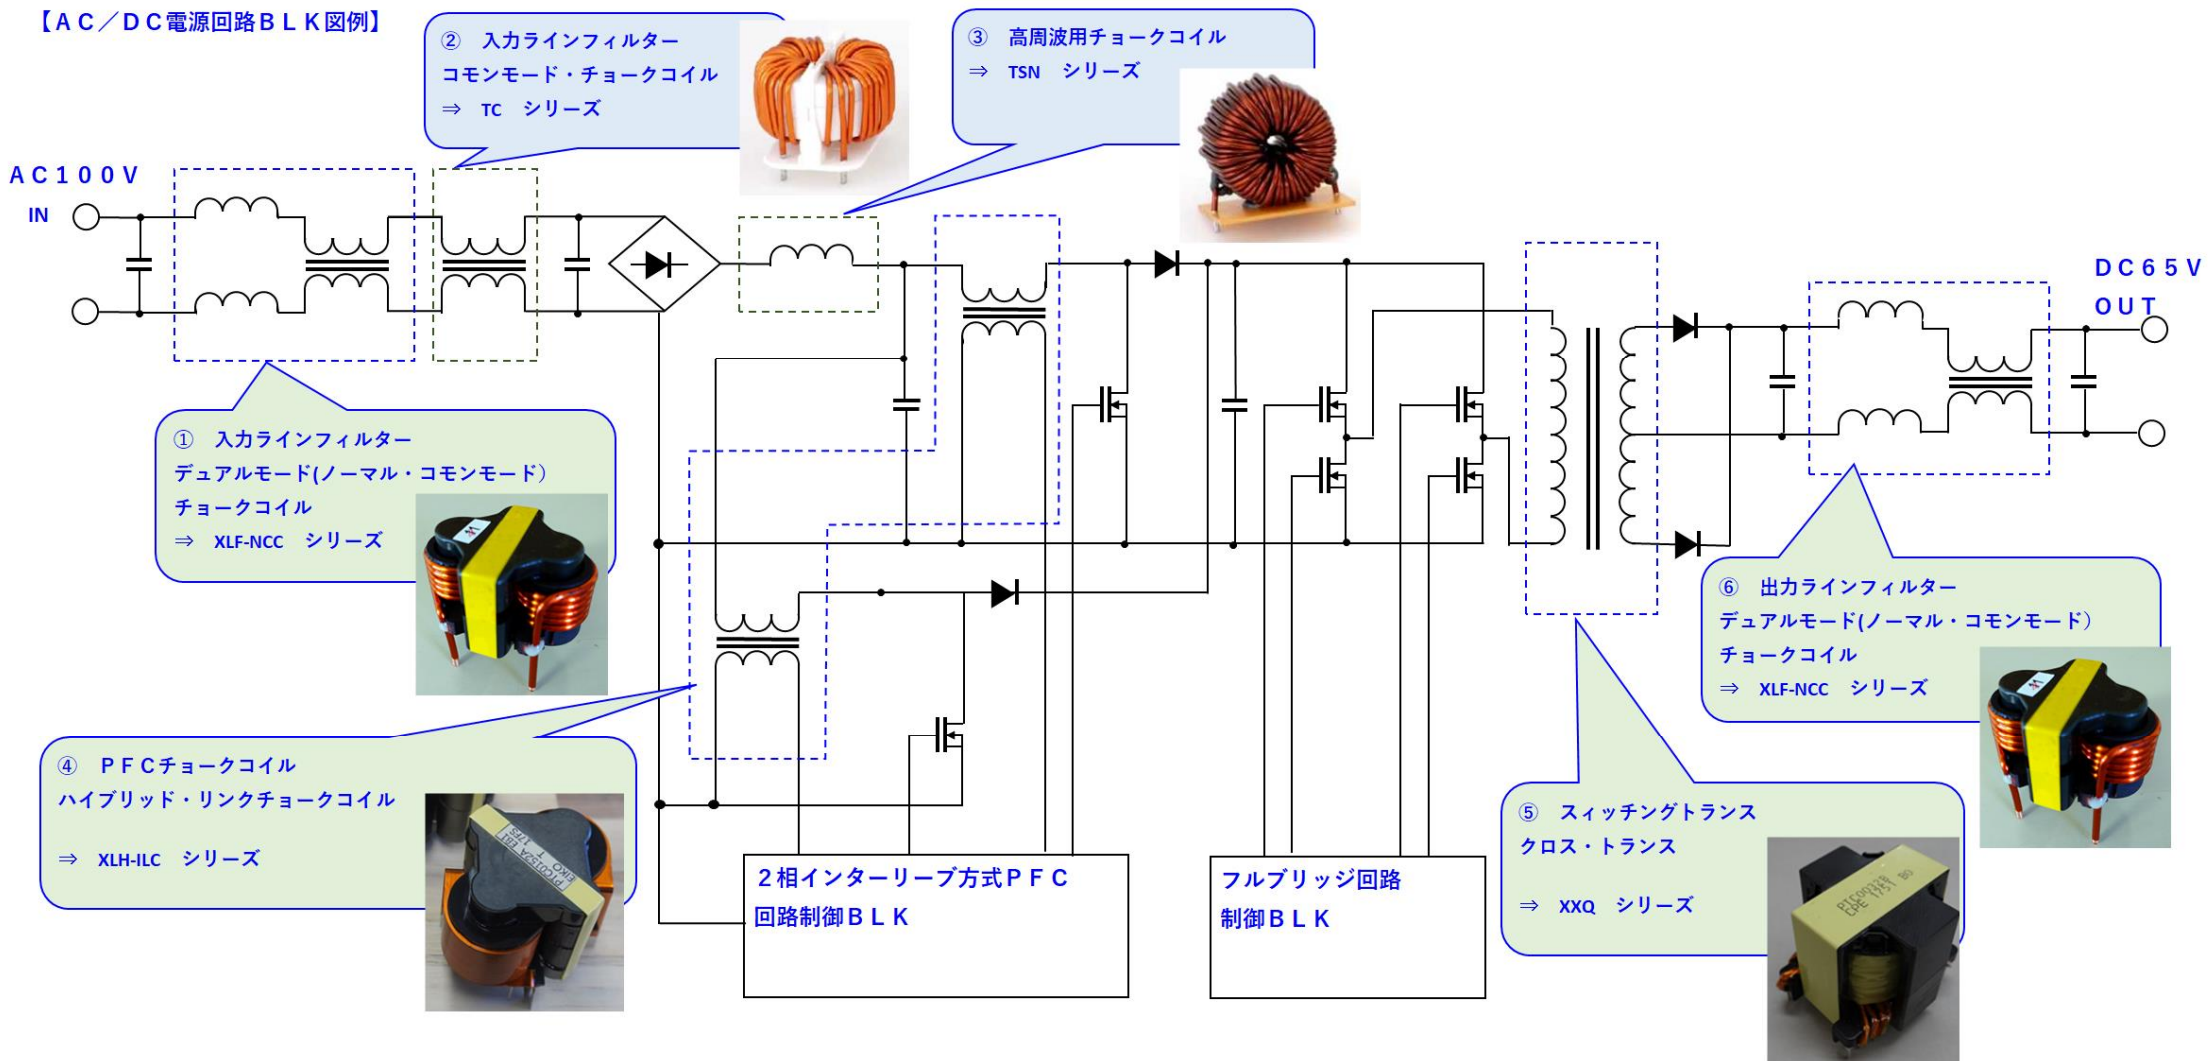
【ＡＣ／ＤＣ電源回路ＢＬＫ図例】

② 入力ラインフィルター
コモンモード・チョークコイル
⇒ TC シリーズ

③ 高周波用チョークコイル
⇒ TSN シリーズ

ＡＣ１００Ｖ
IN

ＤＣ６５Ｖ
ＯＵＴ

① 入力ラインフィルター
デュアルモード(ノーマル・コモンモード)
チョークコイル
⇒ XLF-NCC シリーズ

⑥ 出力ラインフィルター
デュアルモード(ノーマル・コモンモード)
チョークコイル
⇒ XLF-NCC シリーズ

④ ＰＦＣチョークコイル
ハイブリッド・リンクチョークコイル
⇒ XLH-ILC シリーズ

２相インターリーブ方式ＰＦＣ
回路制御ＢＬＫ

フルブリッジ回路
制御ＢＬＫ

⑤ スイッチングトランス
クロス・トランス
⇒ XXQ シリーズ